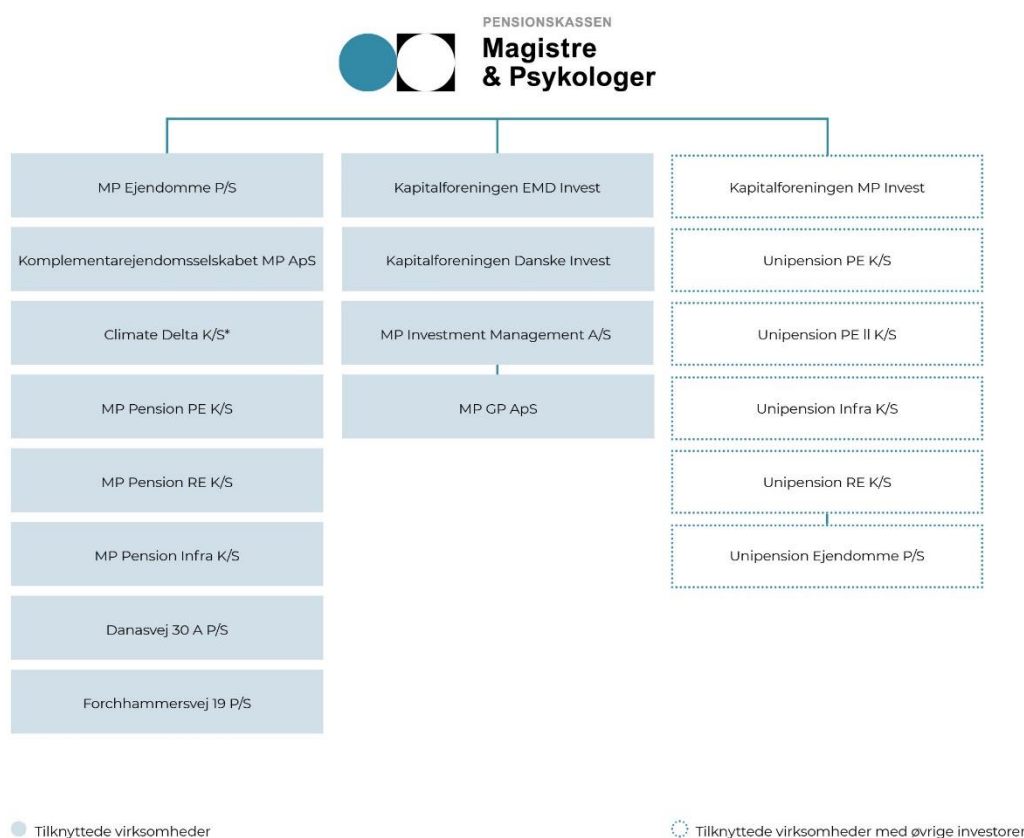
PENSIONSKASSEN
Magistre
& Psykologer

MP Ejendomme P/S

Komplementarejendomsselskabet MP ApS

Climate Delta K/S*

MP Pension PE K/S

MP Pension RE K/S

MP Pension Infra K/S

Danasvej 30 A P/S

Forchhammersvej 19 P/S

Kapitalforeningen EMD Invest

Kapitalforeningen Danske Invest

MP Investment Management A/S

MP GP ApS

Kapitalforeningen MP Invest

Unipension PE K/S

Unipension PE ll K/S

Unipension Infra K/S

Unipension RE K/S

Unipension Ejendomme P/S

Tilknyttede virksomheder

Tilknyttede virksomheder med øvrige investorer